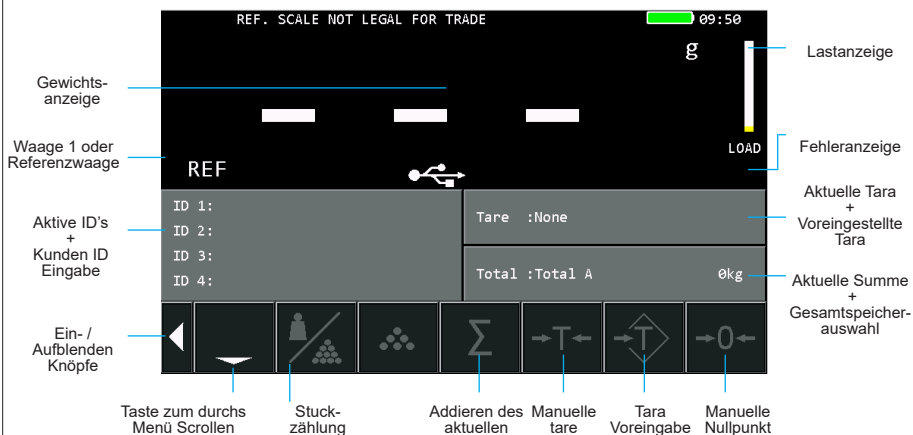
REF. SCALE NOT LEGAL FOR TRADE

09:50

g

Lastanzeige

Gewichtsanzeige

Waage 1 oder Referenzwaage

REF

LOAD

Fehleranzeige

Aktive ID's + Kunden ID Eingabe

ID 1:
ID 2:
ID 3:
ID 4:

Tare :None

Aktuelle Tara + Voreingestellte Tara

Total :Total A

0kg

Aktuelle Summe + Gesamtspeicherauswahl

Ein- / Aufblenden Knöpfe

Taste zum durchs Menü Scrollen

Stuckzählung

Addieren des aktuellen

Manuelle tare

Tara Voreingabe

Manuelle Nullpunkt